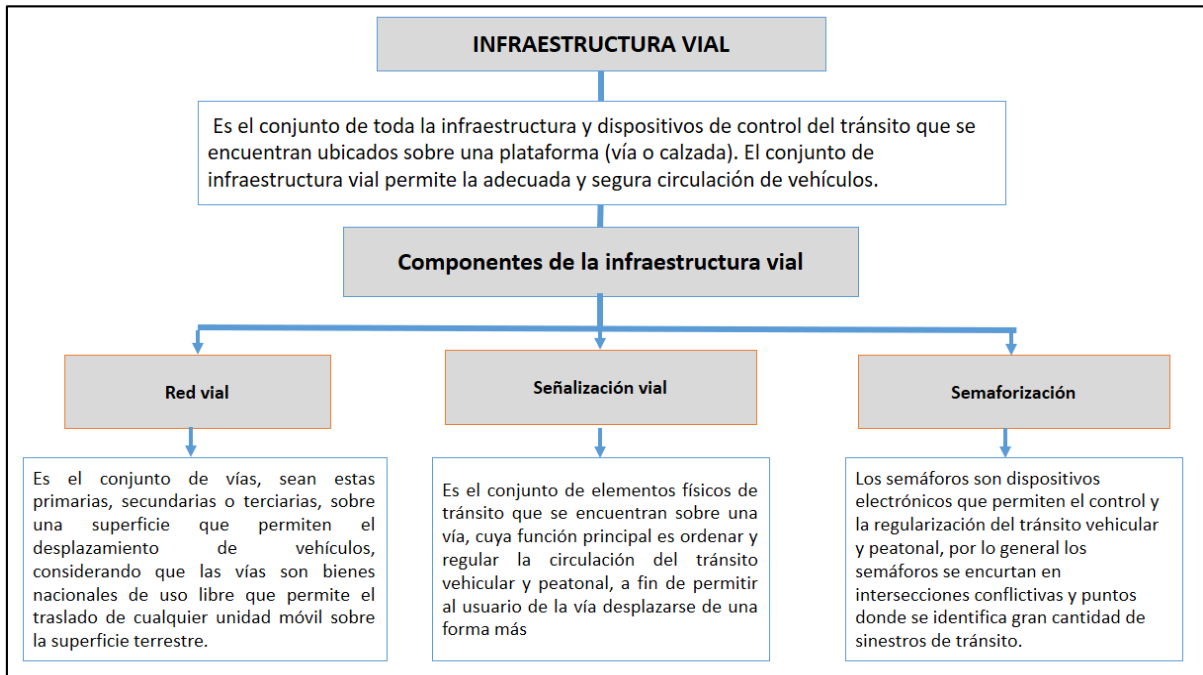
INFRAESTRUCTURA VIAL

Es el conjunto de toda la infraestructura y dispositivos de control del tránsito que se encuentran ubicados sobre una plataforma (vía o calzada). El conjunto de infraestructura vial permite la adecuada y segura circulación de vehículos.

Componentes de la infraestructura vial

Red vial

Es el conjunto de vías, sean estas primarias, secundarias o terciarias, sobre una superficie que permiten el desplazamiento de vehículos, considerando que las vías son bienes nacionales de uso libre que permite el traslado de cualquier unidad móvil sobre la superficie terrestre.

Señalización vial

Es el conjunto de elementos físicos de tránsito que se encuentran sobre una vía, cuya función principal es ordenar y regular la circulación del tránsito vehicular y peatonal, a fin de permitir al usuario de la vía desplazarse de una forma más

Semaforización

Los semáforos son dispositivos electrónicos que permiten el control y la regularización del tránsito vehicular y peatonal, por lo general los semáforos se encurtan en intersecciones conflictivas y puntos donde se identifica gran cantidad de sinestros de tránsito.